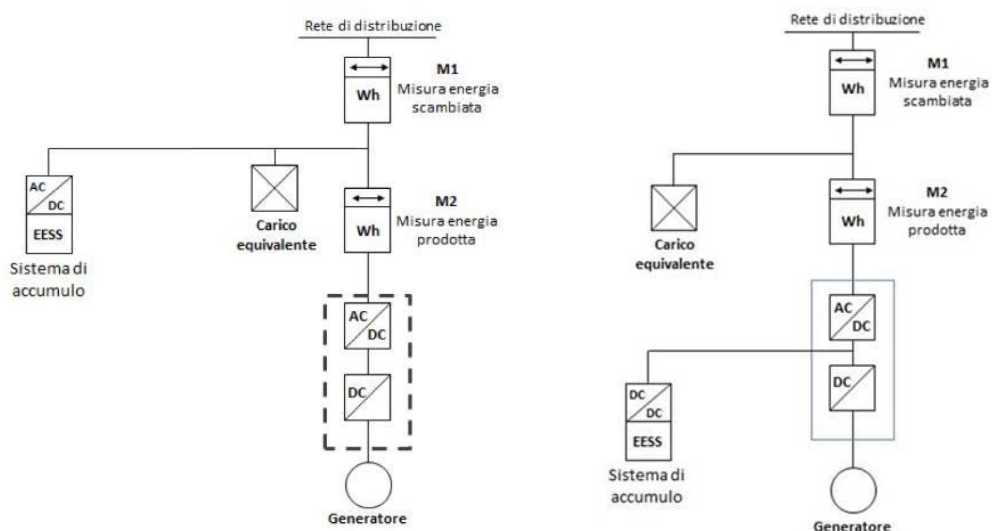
Rete di distribuzione

Wh

M1
Misura energia scambiata

AC
DC
EESS
Sistema di accumulo

Carico equivalente

Wh

M2
Misura energia prodotta

AC
DC

DC

Generatore

Rete di distribuzione

Wh

M1
Misura energia scambiata

Carico equivalente

Wh

M2
Misura energia prodotta

AC
DC

DC

DC
DC
EESS
Sistema di accumulo

Generatore